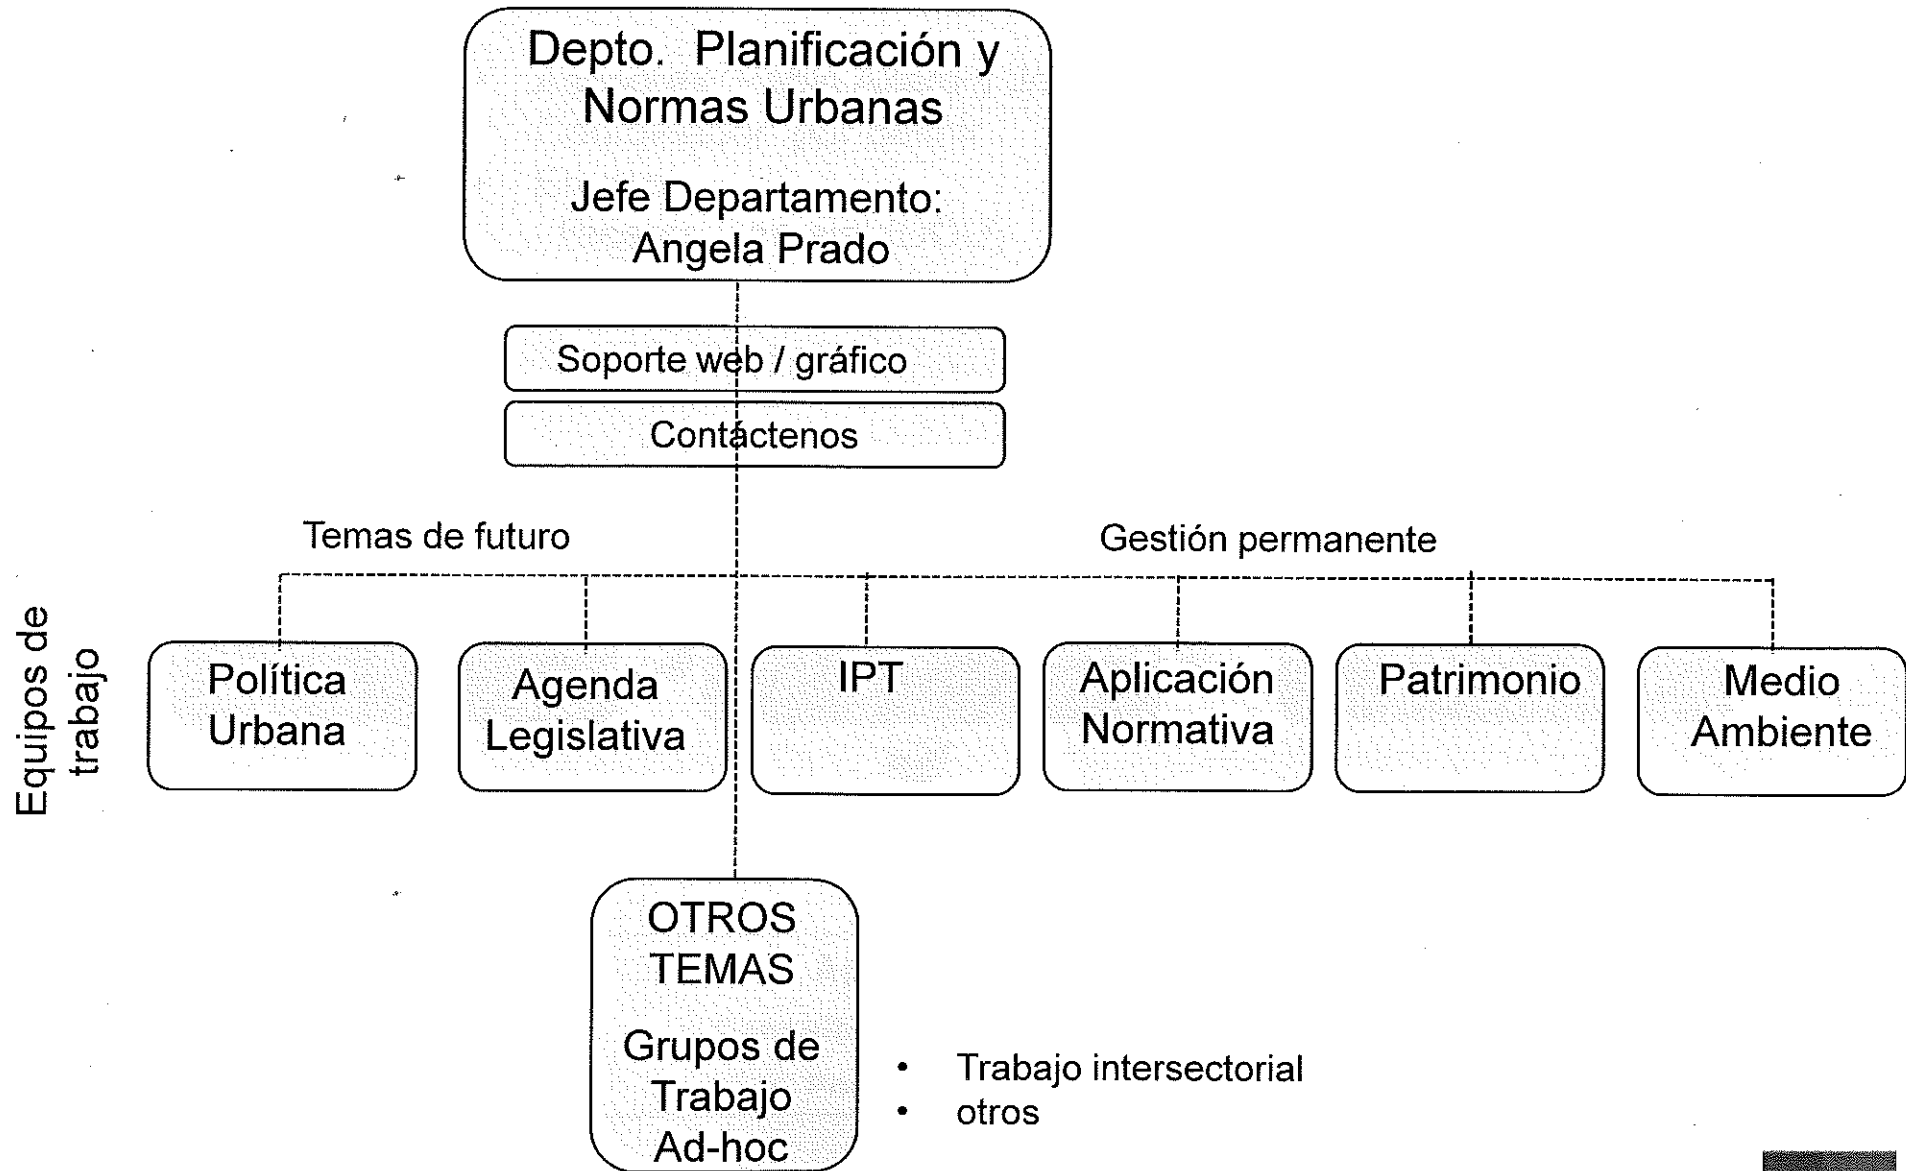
Depto. Planificación y Normas Urbanas

Jefe Departamento: Angela Prado

Soporte web / gráfico

Contáctenos

Temas de futuro

Gestión permanente

Equipos de trabajo

Política Urbana

Agenda Legislativa

IPT

Aplicación Normativa

Patrimonio

Medio Ambiente

OTROS TEMAS

Grupos de Trabajo Ad-hoc

• Trabajo intersectorial
• otros